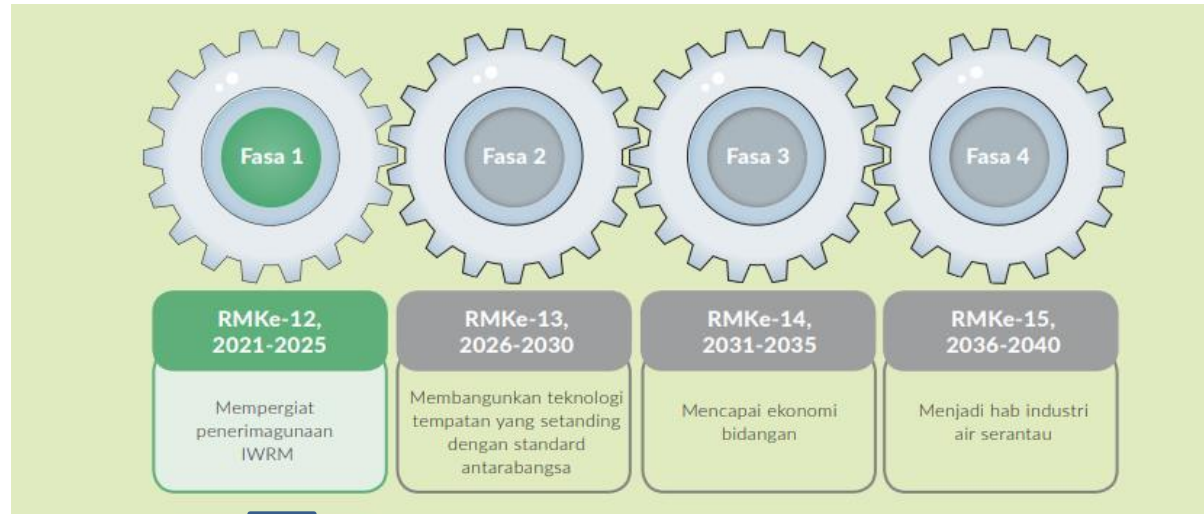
Fasa 1

RMKe-12, 2021-2025

Mempergiat penerimagunaan IWRM

Fasa 2

RMKe-13, 2026-2030

Membangunkan teknologi tempatan yang setanding dengan standard antarabangsa

Fasa 3

RMKe-14, 2031-2035

Mencapai ekonomi bidangan

Fasa 4

RMKe-15, 2036-2040

Menjadi hab industri air serantau